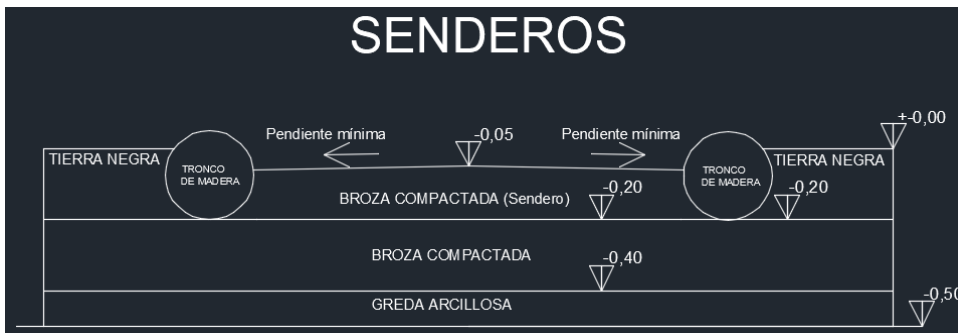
SENDEROS

Pendiente mínima
-0,05
Pendiente mínima
±-0,00

TIERRA NEGRA
TRONCO DE MADERA
TRONCO DE MADERA
TIERRA NEGRA

-0,20
BROZA COMPACTADA (Sendero)
-0,20

BROZA COMPACTADA
-0,40

GREDA ARCILLOSA
-0,50